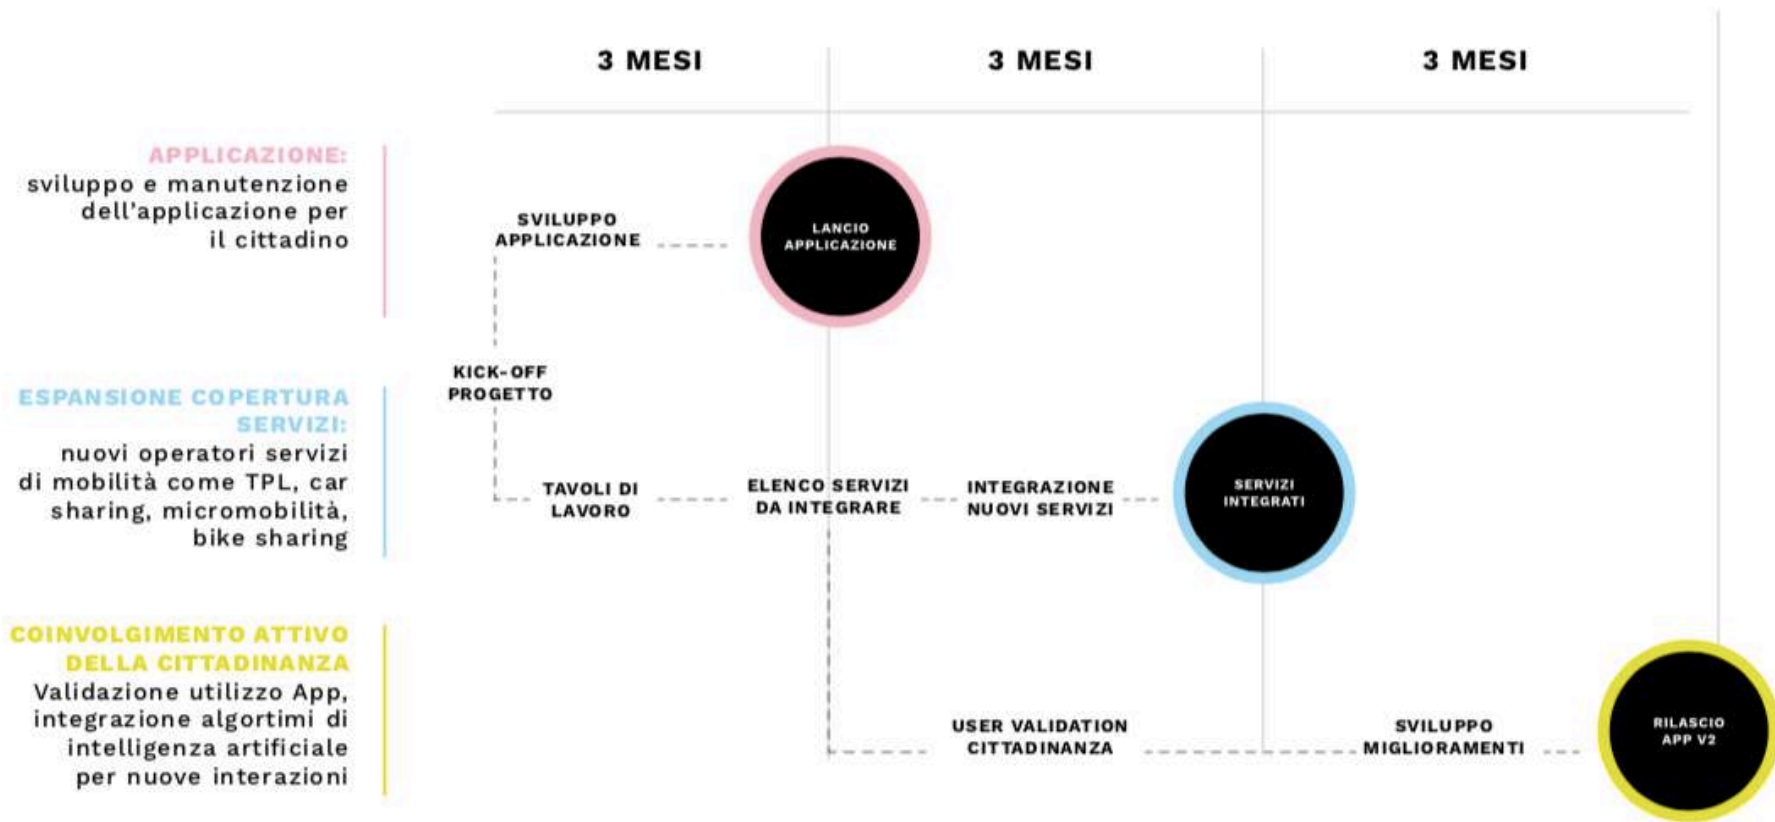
3 MESI

3 MESI

3 MESI

APPLICAZIONE:
sviluppo e manutenzione dell'applicazione per il cittadino

ESPANSIONE COPERTURA SERVIZI:
nuovi operatori servizi di mobilità come TPL, car sharing, micromobilità, bike sharing

COINVOLGIMENTO ATTIVO DELLA CITTADINANZA
Validazione utilizzo App, integrazione algortimi di intelligenza artificiale per nuove interazioni

SVILUPPO APPLICAZIONE

LANCIO APPLICAZIONE

KICK-OFF PROGETTO

TAVOLI DI LAVORO

ELENCO SERVIZI DA INTEGRARE

INTEGRAZIONE NUOVI SERVIZI

SERVIZI INTEGRATI

USER VALIDATION CITTADINANZA

SVILUPPO MIGLIORAMENTI

RILASCIO APP V2